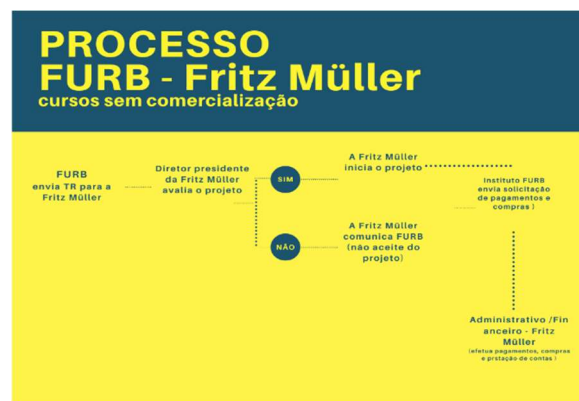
PROCESSO
FURB - Fritz Müller
cursos sem comercialização

FURB envia TR para a Fritz Müller

Diretor presidente da Fritz Müller avalia o projeto

SIM

A Fritz Müller inicia o projeto

Instituto FURB envia solicitação de pagamentos e compras )

NÃO

A Fritz Müller comunica FURB (não aceite do projeto)

Administrativo /Fin anceiro - Fritz Müller
(efetua pagamentos, compras e prstação de contas )